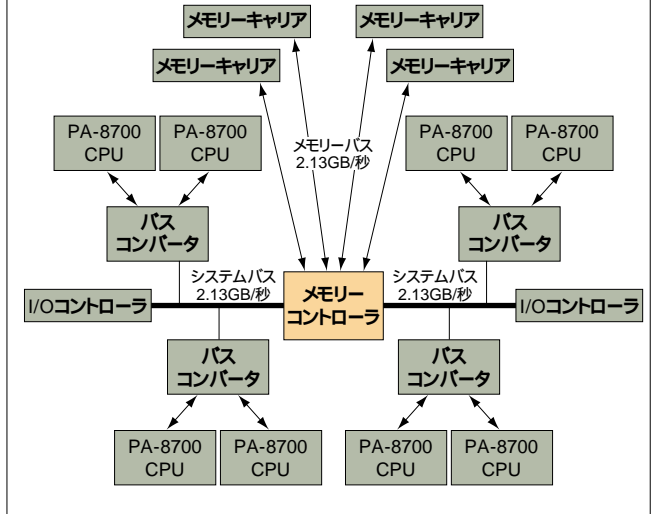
メモリーキャリア

メモリーキャリア

メモリーキャリア

メモリーキャリア

PA-8700 CPU

PA-8700 CPU

メモリーバス 2.13GB/秒

PA-8700 CPU

PA-8700 CPU

バス コンバータ

バス コンバータ

システムバス 2.13GB/秒

システムバス 2.13GB/秒

I/Oコントローラ

メモリー コントローラ

I/Oコントローラ

バス コンバータ

バス コンバータ

PA-8700 CPU

PA-8700 CPU

PA-8700 CPU

PA-8700 CPU